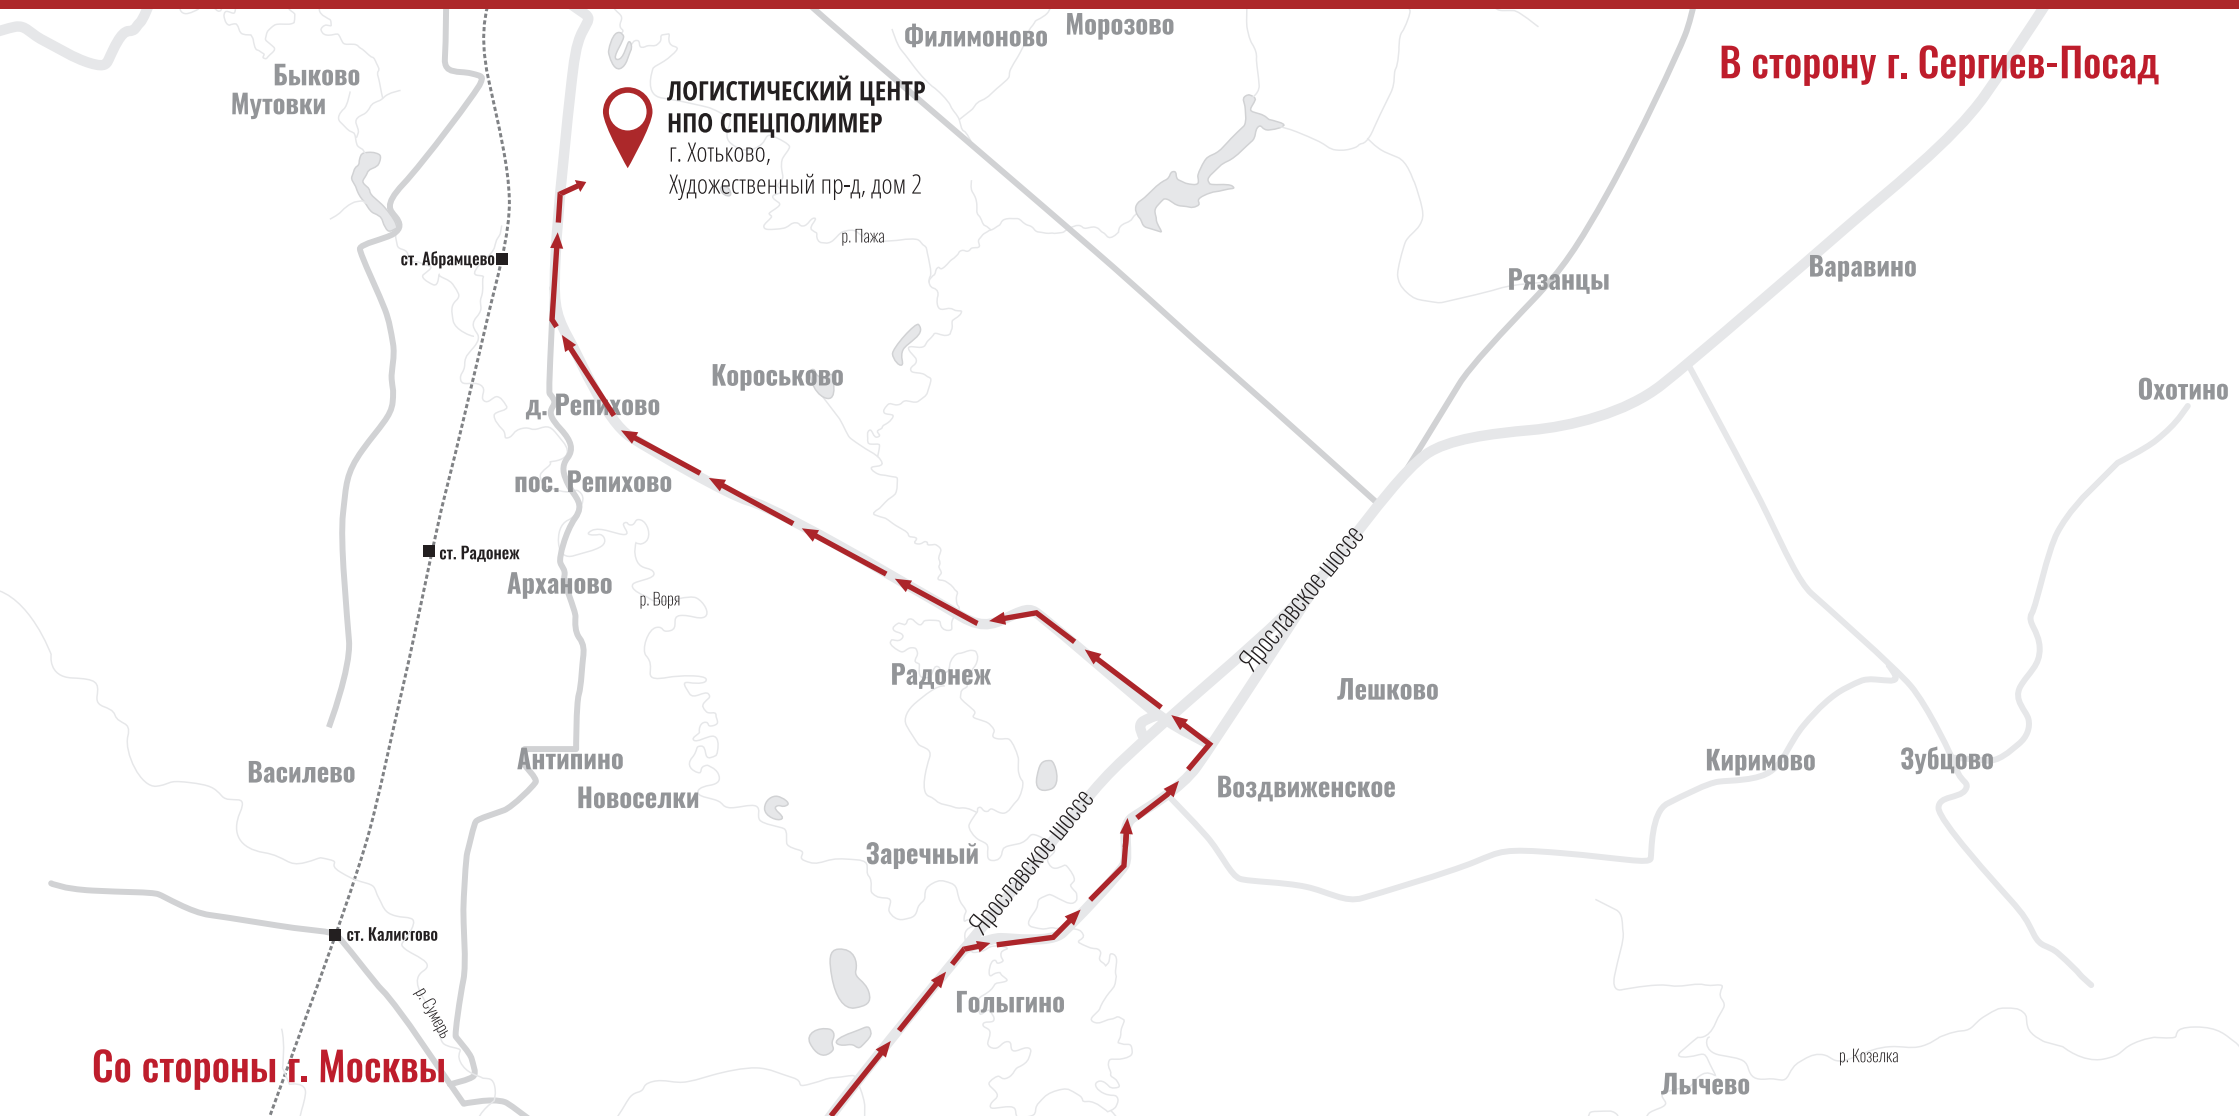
Филимоново Морозово

В сторону г. Сергиев-Посад

Быково
Мутовки

ЛОГИСТИЧЕСКИЙ ЦЕНТР
НПО СПЕЦПОЛИМЕР
г. Хотьково,
Художественный пр-д, дом 2

р. Пажа

ст. Абрамцево

Рязанцы

Варавино

Короськово

Охотино

д. Репихово

пос. Репихово

ст. Радонеж

Ярославское шоссе

Арханово

р. Воря

Радонеж

Лешково

Антипино

Киримово

Зубцово

Василево

Новоселки

Воздвиженское

Заречный

Ярославское шоссе

ст. Калистово

Голыгино

р. Сумерь

р. Козелка

Со стороны г. Москвы

Лычево